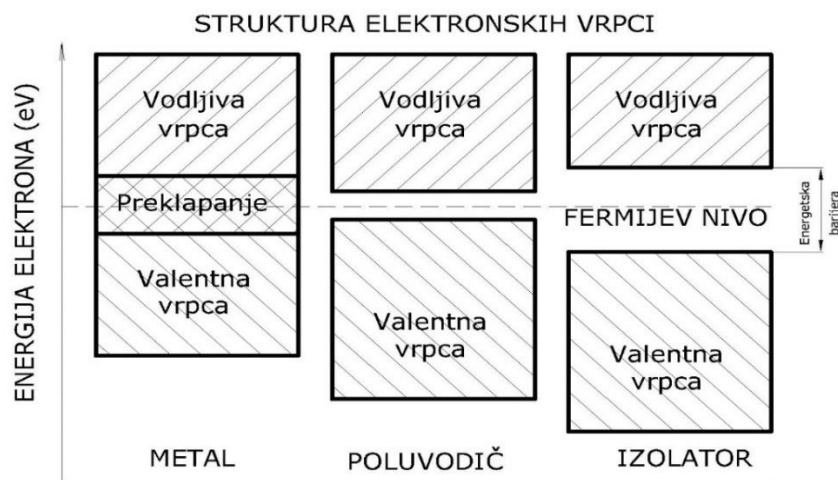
STRUKTURA ELEKTRONSKIH VRPCI

ENERGIJA ELEKTRONA (eV)

Vodljiva vrpca

Preklapanje

Valentna vrpca

Vodljiva vrpca

Valentna vrpca

Vodljiva vrpca

FERMIJEV NIVO

Energetska barijera

Valentna vrpca

METAL

POLUVODIČ

IZOLATOR